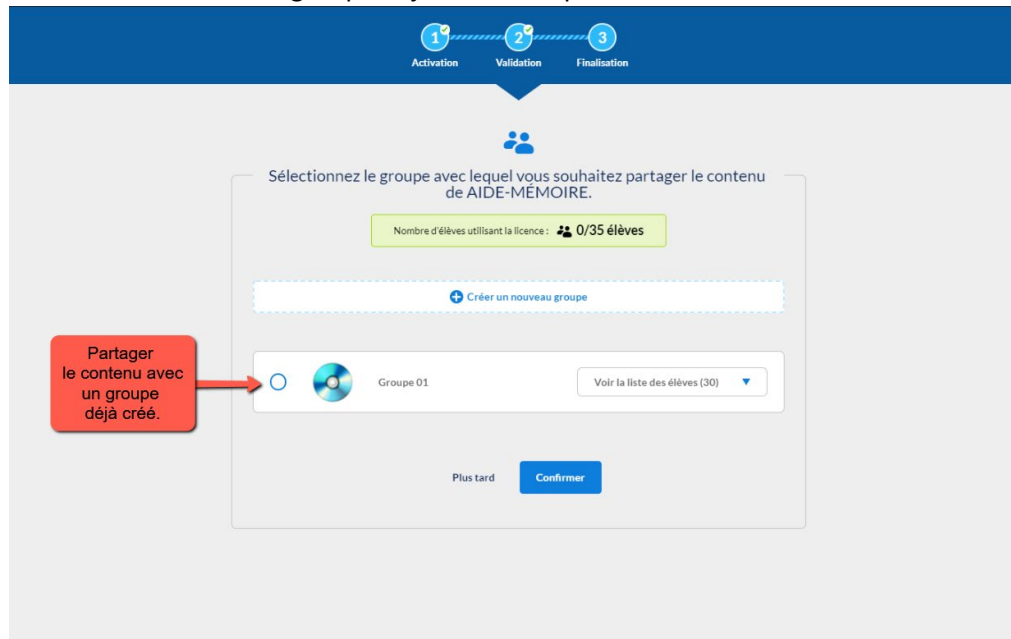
1 Activation
2 Validation
3 Finalisation

Sélectionnez le groupe avec lequel vous souhaitez partager le contenu de AIDE-MÉMOIRE.

Nombre d'élèves utilisant la licence : 0/35 élèves

Créer un nouveau groupe

Partager le contenu avec un groupe déjà créé.

Groupe 01

Voir la liste des élèves (30)

Plus tard

Confirmer